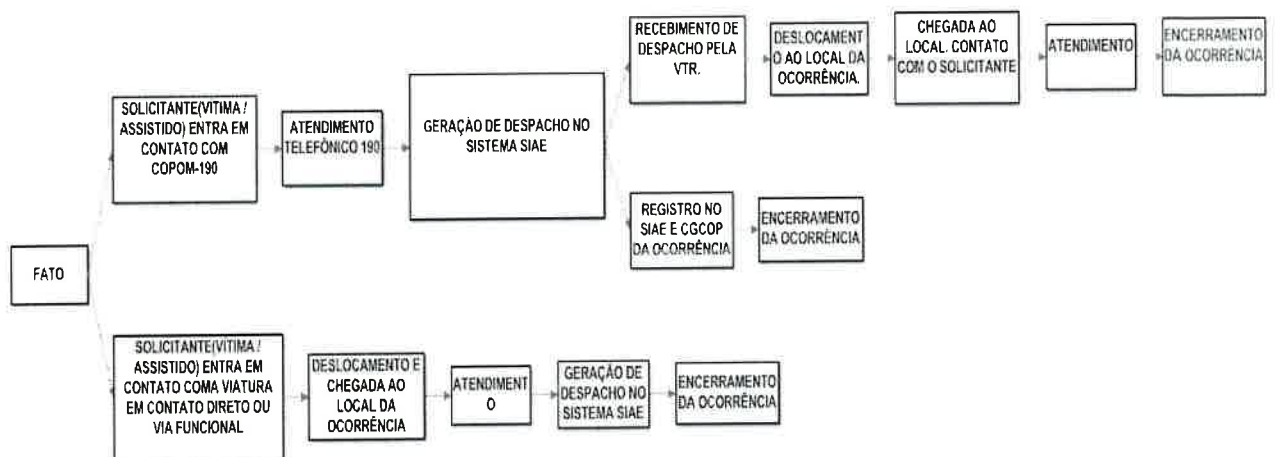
FATO

SOLICITANTE(VITIMA / ASSISTIDO) ENTRA EM CONTATO COM COPOM-190

ATENDIMENTO TELEFÔNICO 190

GERAÇÃO DE DESPACHO NO SISTEMA SIAE

RECEBIMENTO DE DESPACHO PELA VTR.

DESLOCAMENTO AO LOCAL DA OCORRÊNCIA.

CHEGADA AO LOCAL. CONTATO COM O SOLICITANTE

ATENDIMENTO

ENCERRAMENTO DA OCORRÊNCIA

REGISTRO NO SIAE E CGCOP DA OCORRÊNCIA

ENCERRAMENTO DA OCORRÊNCIA

SOLICITANTE(VITIMA / ASSISTIDO) ENTRA EM CONTATO COMA VIATURA EM CONTATO DIRETO OU VIA FUNCIONAL

DESLOCAMENTO E CHEGADA AO LOCAL DA OCORRÊNCIA

ATENDIMENTO

GERAÇÃO DE DESPACHO NO SISTEMA SIAE

ENCERRAMENTO DA OCORRÊNCIA